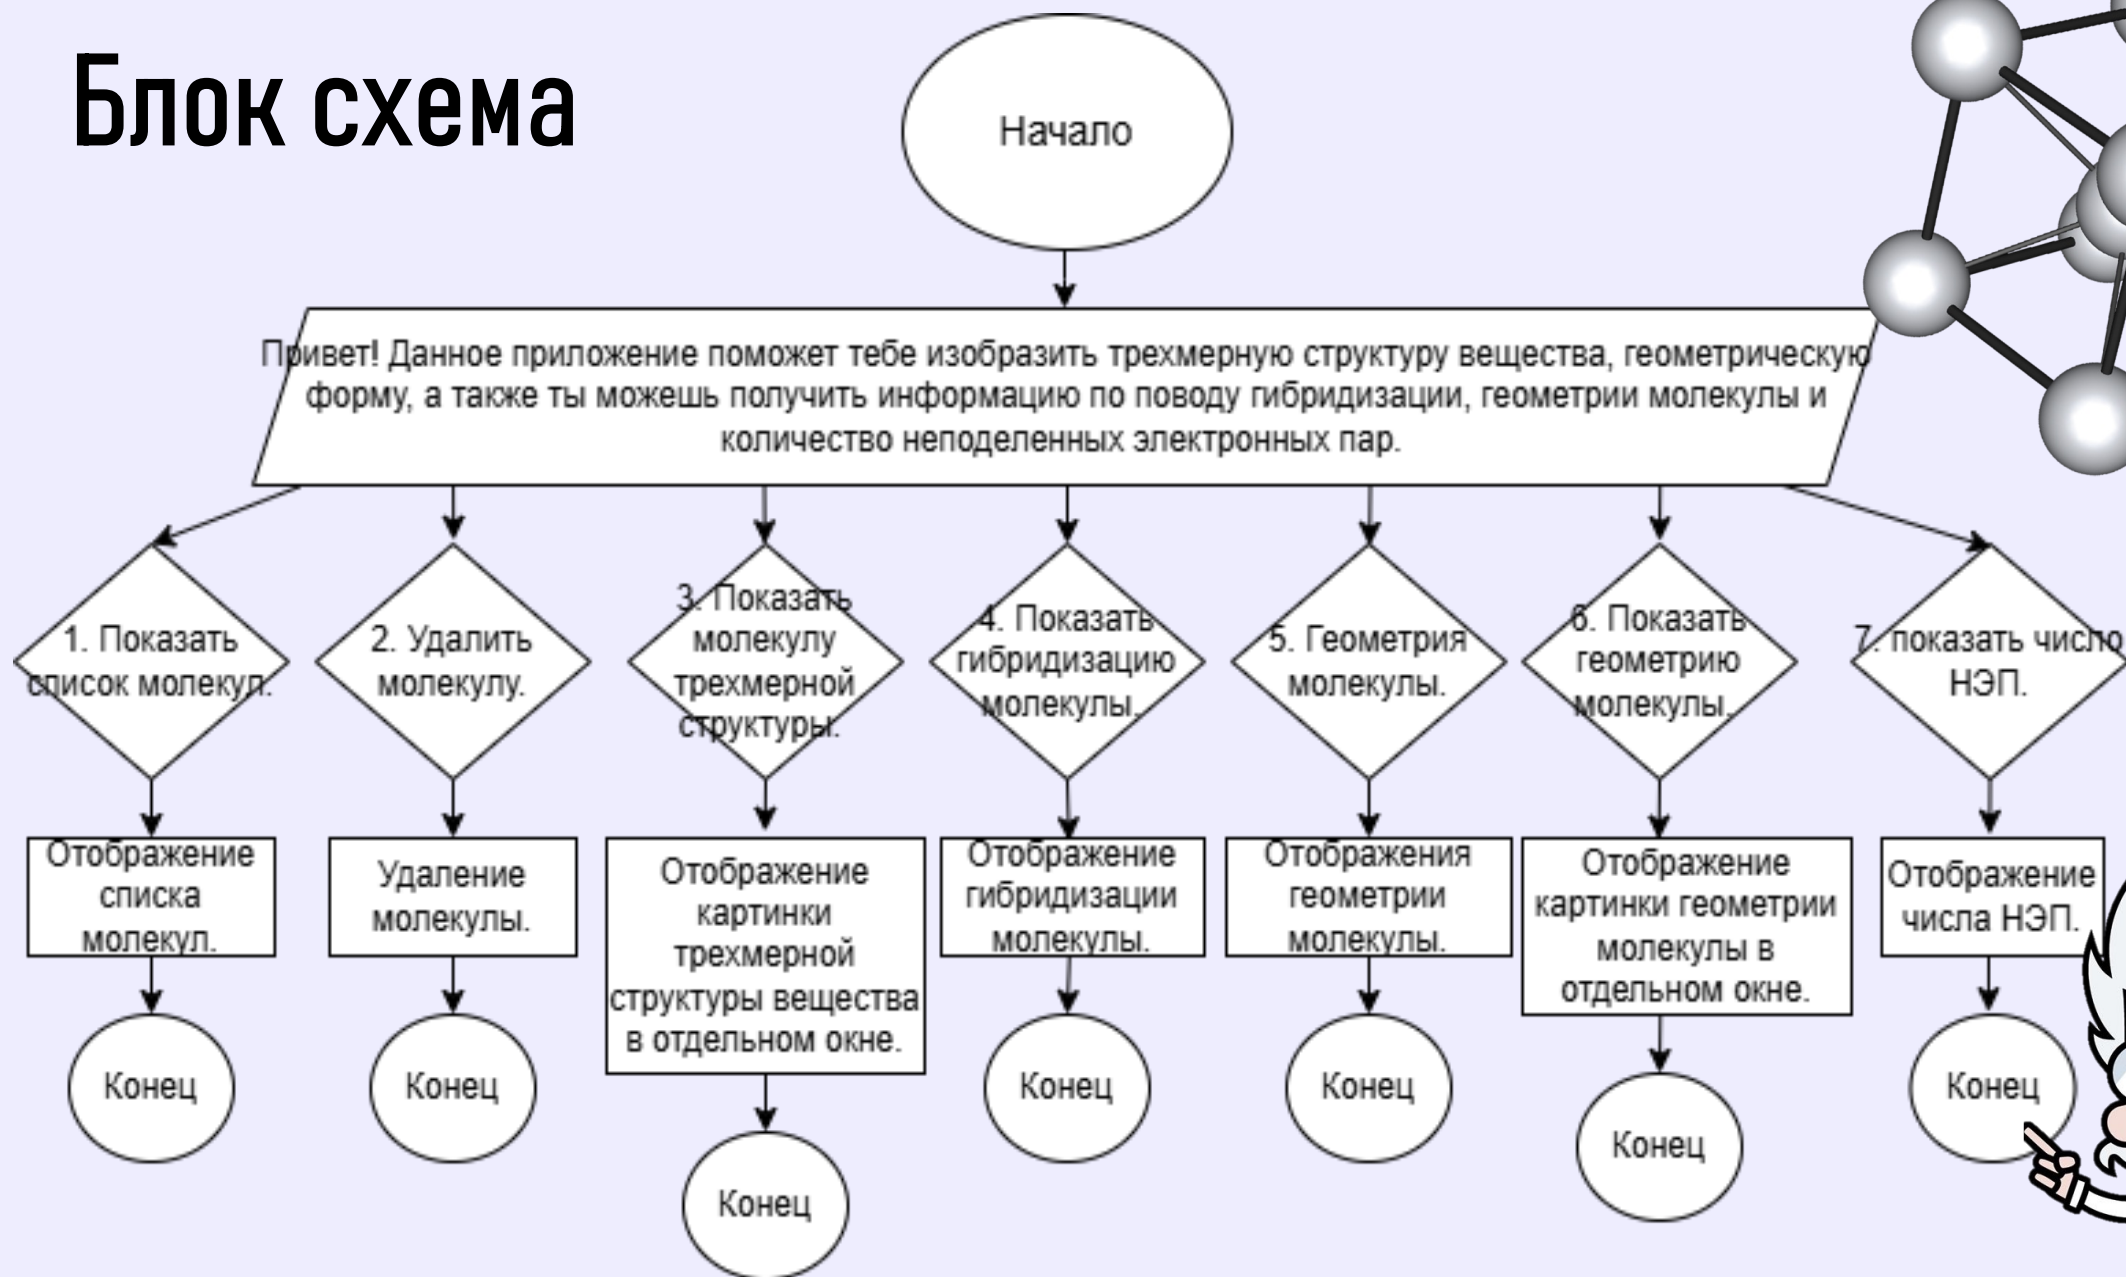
Блок схема

Начало

Привет! Данное приложение поможет тебе изобразить трехмерную структуру вещества, геометрическую форму, а также ты можешь получить информацию по поводу гибридизации, геометрии молекулы и количество неподеленных электронных пар.

1. Показать список молекул.

2. Удалить молекулу.

3. Показать молекулу трехмерной структуры.

4. Показать гибридизацию молекулы.

5. Геометрия молекулы.

6. Показать геометрию молекулы.

7. показать число НЭП.

Отображение списка молекул.

Удаление молекулы.

Отображение картинки трехмерной структуры вещества в отдельном окне.

Отображение гибридизации молекулы.

Отображения геометрии молекулы.

Отображение картинки геометрии молекулы в отдельном окне.

Отображение числа НЭП.

Конец

Конец

Конец

Конец

Конец

Конец

Конец